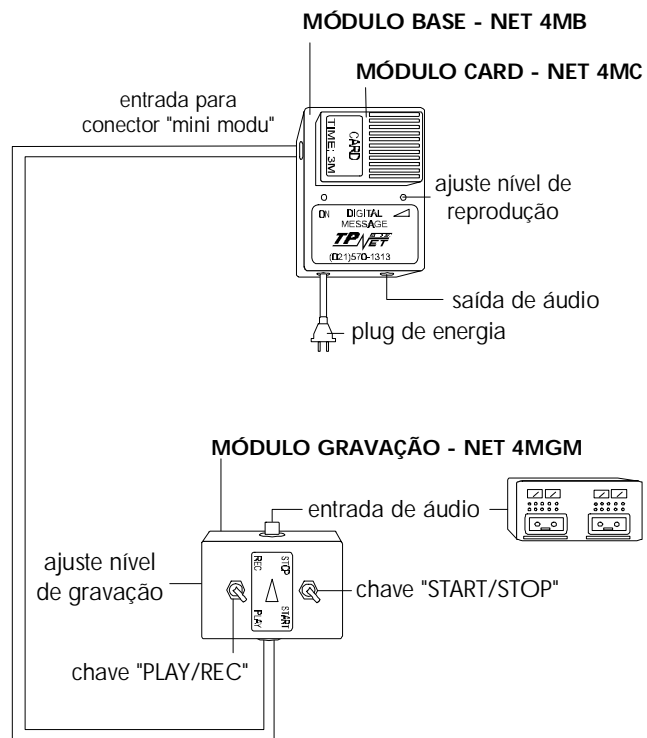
MÓDULO BASE - NET 4MB

MÓDULO CARD - NET 4MC

entrada para conector "mini modu"

CARD
TIME: 3M

ajuste nível de reprodução

ON DIGITAL MESSAGE

TP NET

(021)570-1313

saída de áudio

plug de energia

MÓDULO GRAVAÇÃO - NET 4MGM

entrada de áudio

ajuste nível de gravação

REC

STOP

PLAY

START

chave "START/STOP"

chave "PLAY/REC"